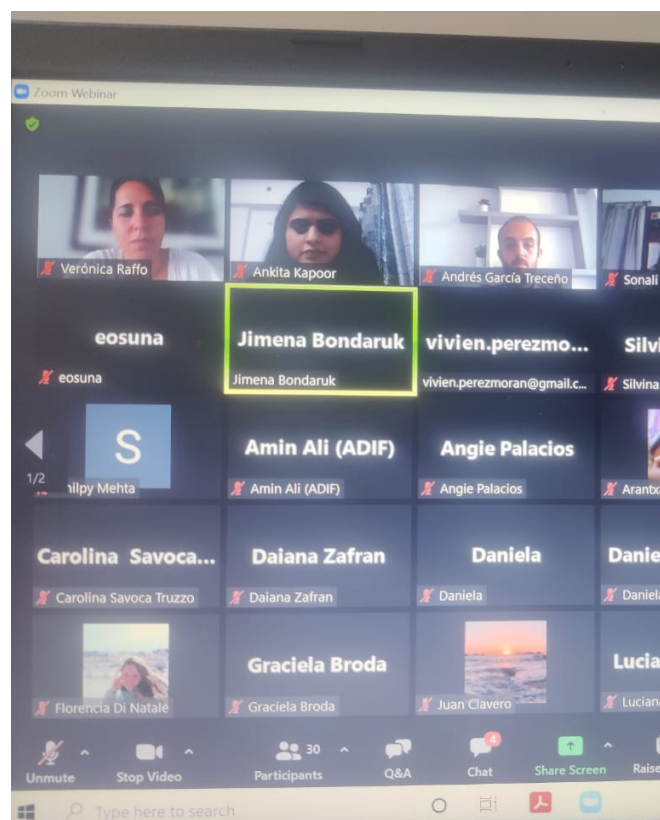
Zoom Webinar

Verónica Raffo
Ankita Kapoor
Andrés García Treceño
Sonali

eosuna
eosuna
Jimena Bondaruk
Jimena Bondaruk
vivien.perezmo...
vivien.perezmoran@gmail.c...
Silvi
Silvina

S
1/2
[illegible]ilpy Mehta
Amin Ali (ADIF)
Amin Ali (ADIF)
Angie Palacios
Angie Palacios
Arantx

Carolina Savoca...
Carolina Savoca Truzzo
Daiana Zafran
Daiana Zafran
Daniela
Daniela
Danie
Daniel

Florencia Di Natalé
Graciela Broda
Graciela Broda
Juan Clavero
Lucia
Lucian

Unmute
Stop Video
30
Participants
Q&A
4
Chat
Share Screen
Raise

Type here to search